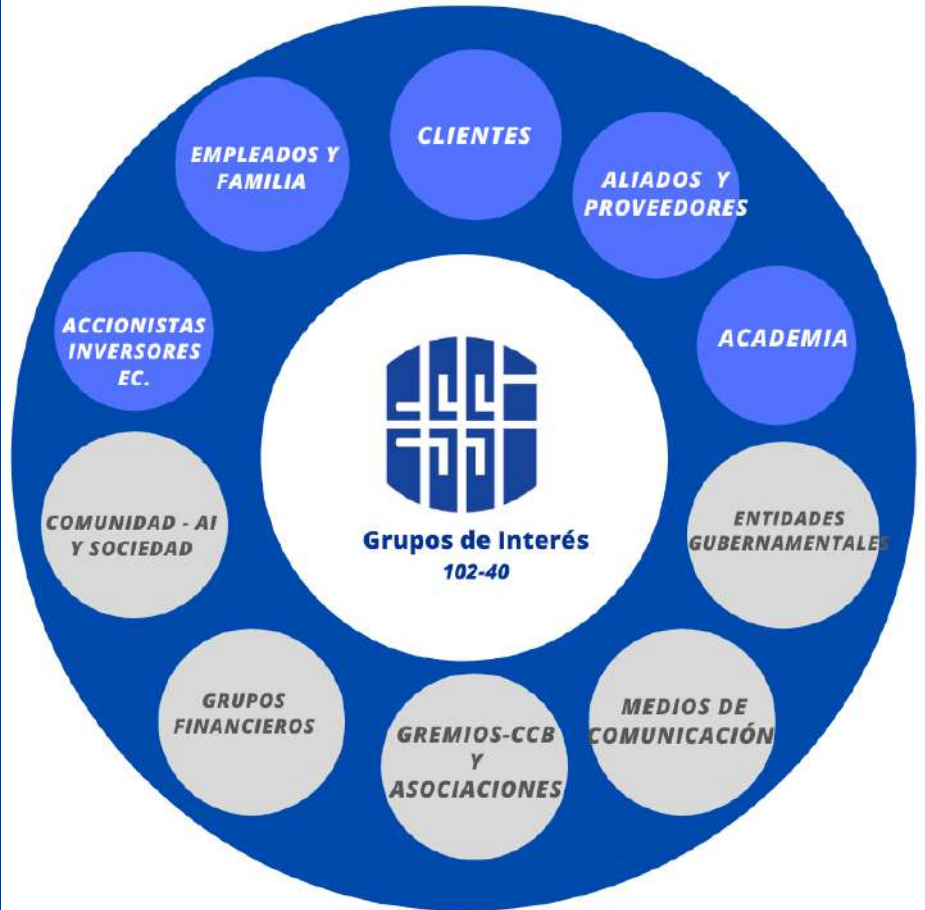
CLIENTES

EMPLEADOS Y FAMILIA

ALIADOS Y PROVEEDORES

ACCIONISTAS INVERSORES EC.

ACADEMIA

Grupos de Interés
102-40

COMUNIDAD - AI Y SOCIEDAD

ENTIDADES GUBERNAMENTALES

GRUPOS FINANCIEROS

GREMIOS-CCB Y ASOCIACIONES

MEDIOS DE COMUNICACIÓN